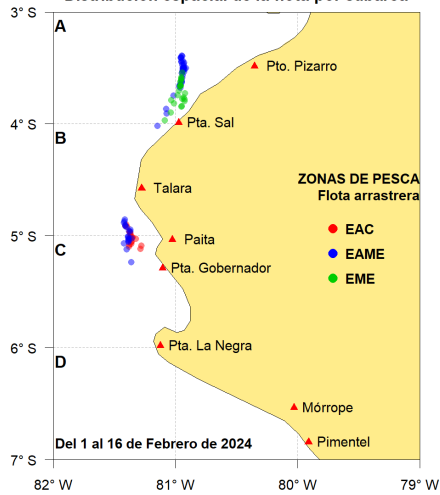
Distribución espacial de la flota por caladero

3° S
4° S
5° S
6° S
7° S

A
B
C
D

Pto. Pizarro
Pta. Sal
Talara
Paita
Pta. Gobernador
Pta. La Negra
Mórrope
Pimentel

ZONAS DE PESCA
Flota arrastrera
EAC
EAME
EME

Del 1 al 16 de Febrero de 2024

82° W
81° W
80° W
79° W